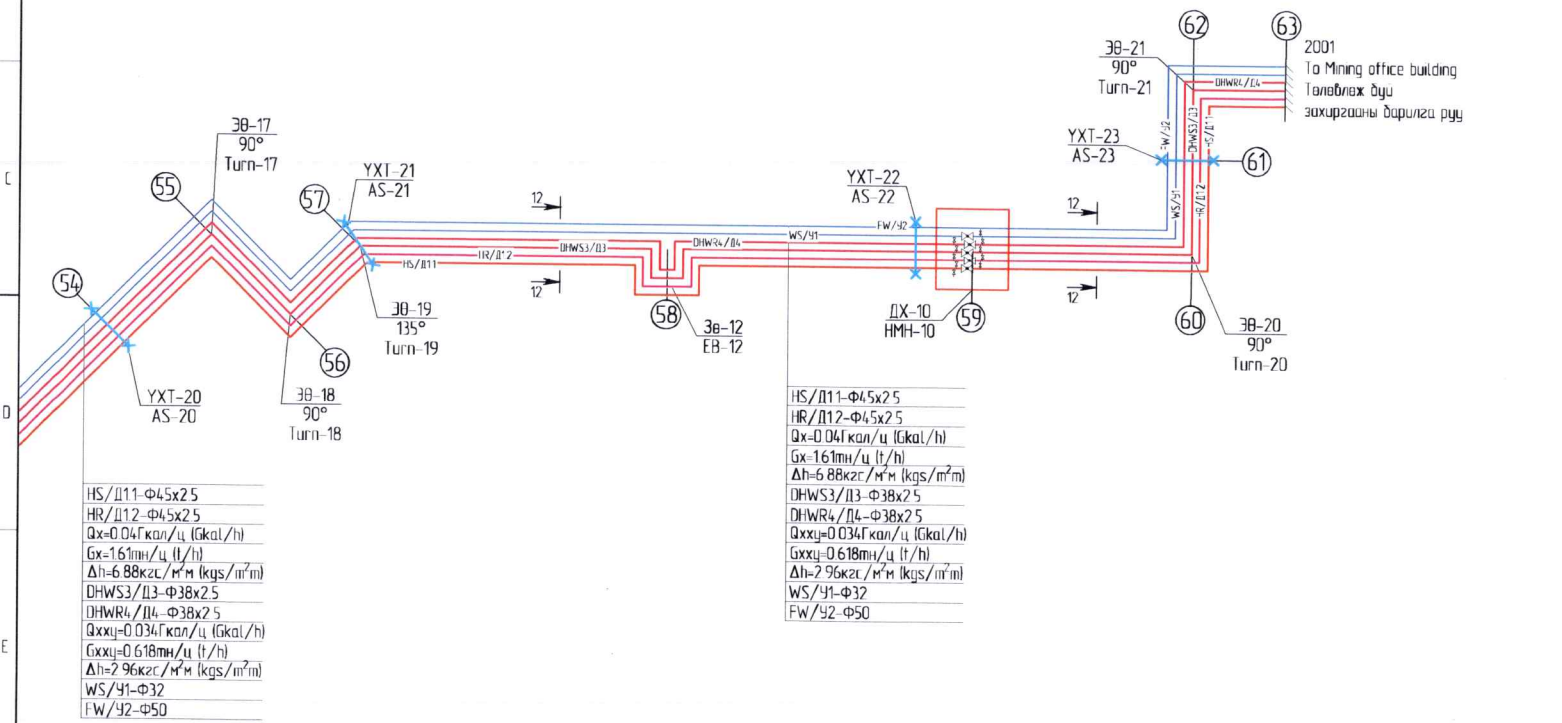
62
63
ЗӨ-21
90°
Turn-21
2001
To Mining office building
Төлөвлөх дуу
захирганы барилга руу
DHWR4/Д4
DHWS3/Д3
FW/У2
HS/Д11
YXT-23
AS-23
61
WS/У1
HR/Д12
ЗӨ-17
90°
Turn-17
55
YXT-21
AS-21
57
YXT-22
AS-22
12
12
12
12
FW/У2
WS/У1
DHWS3/Д3
DHWR4/Д4
HR/Д12
HS/Д11
54
58
ДХ-10
HMH-10
59
60
ЗӨ-19
135°
Turn-19
Зө-12
EB-12
ЗӨ-20
90°
Turn-20
56
YXT-20
AS-20
ЗӨ-18
90°
Turn-18
C
D
E

HS/Д11-Ф45x2.5
HR/Д12-Ф45x2.5
Qx=0.04Гкал/ц (Gkal/h)
Gx=1.61тн/ц (t/h)
Δh=6.88кгс/$м^2$м (kgs/$m^2$m)
DHWS3/Д3-Ф38x2.5
DHWR4/Д4-Ф38x2.5
Qxxц=0.034Гкал/ц (Gkal/h)
Gxxц=0.618тн/ц (t/h)
Δh=2.96кгс/$м^2$м (kgs/$m^2$m)
WS/У1-Ф32
FW/У2-Ф50

HS/Д11-Ф45x2.5
HR/Д12-Ф45x2.5
Qx=0.04Гкал/ц (Gkal/h)
Gx=1.61тн/ц (t/h)
Δh=6.88кгс/$м^2$м (kgs/$m^2$m)
DHWS3/Д3-Ф38x2.5
DHWR4/Д4-Ф38x2.5
Qxxц=0.034Гкал/ц (Gkal/h)
Gxxц=0.618тн/ц (t/h)
Δh=2.96кгс/$м^2$м (kgs/$m^2$m)
WS/У1-Ф32
FW/У2-Ф50